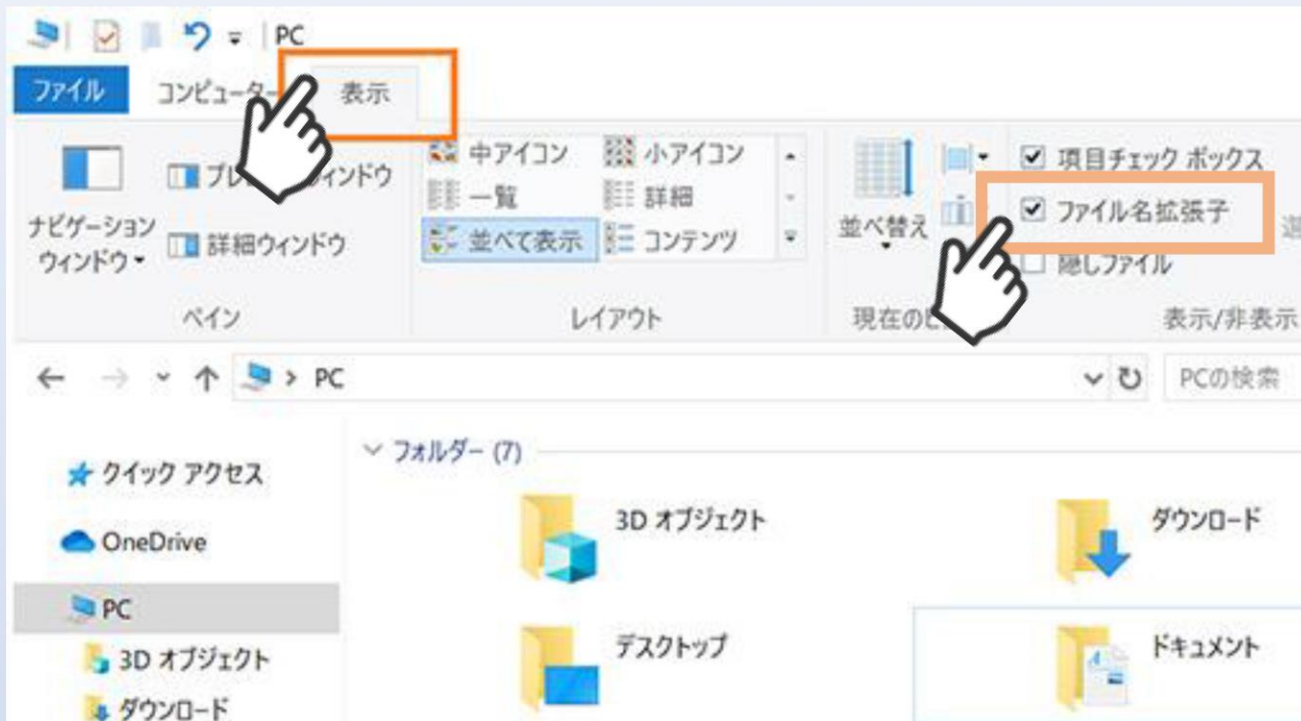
PC

ファイル コンピューター 表示

ナビゲーション ウィンドウ
プレ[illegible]ウィンドウ
詳細ウィンドウ
ペイン

中アイコン 小アイコン
一覧 詳細
並べて表示 コンテンツ
レイアウト

並べ替え
現在の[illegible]

項目チェック ボックス
ファイル名拡張子
隠しファイル
表示/非表示

PC
PCの検索

フォルダー (7)

クイック アクセス
OneDrive
PC
3D オブジェクト
ダウンロード

3D オブジェクト
ダウンロード
デスクトップ
ドキュメント